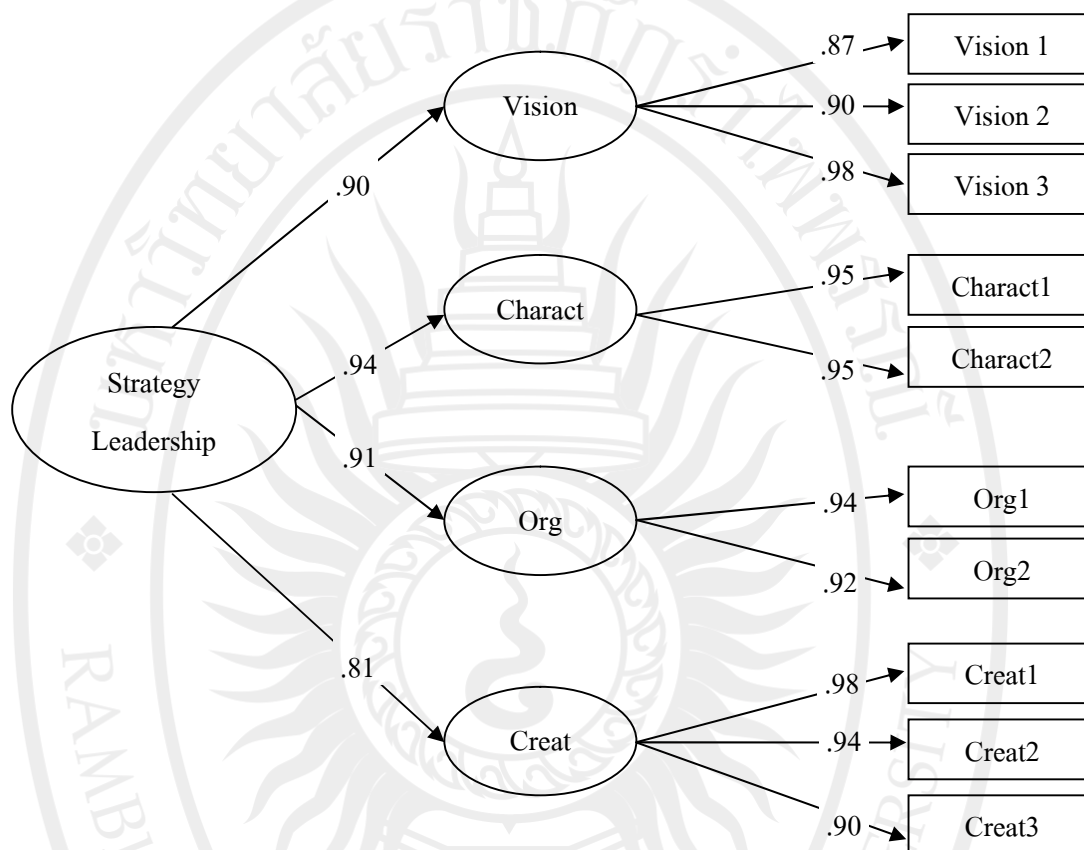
Strategy Leadership

.90

Vision

.87

Vision 1

.90

Vision 2

.98

Vision 3

.94

Charact

.95

Charact1

.95

Charact2

.91

Org

.94

Org1

.92

Org2

.81

Creat

.98

Creat1

.94

Creat2

.90

Creat3

มหาวิทยาลัยราชภัฏรำไพพรรณี

RAMBI